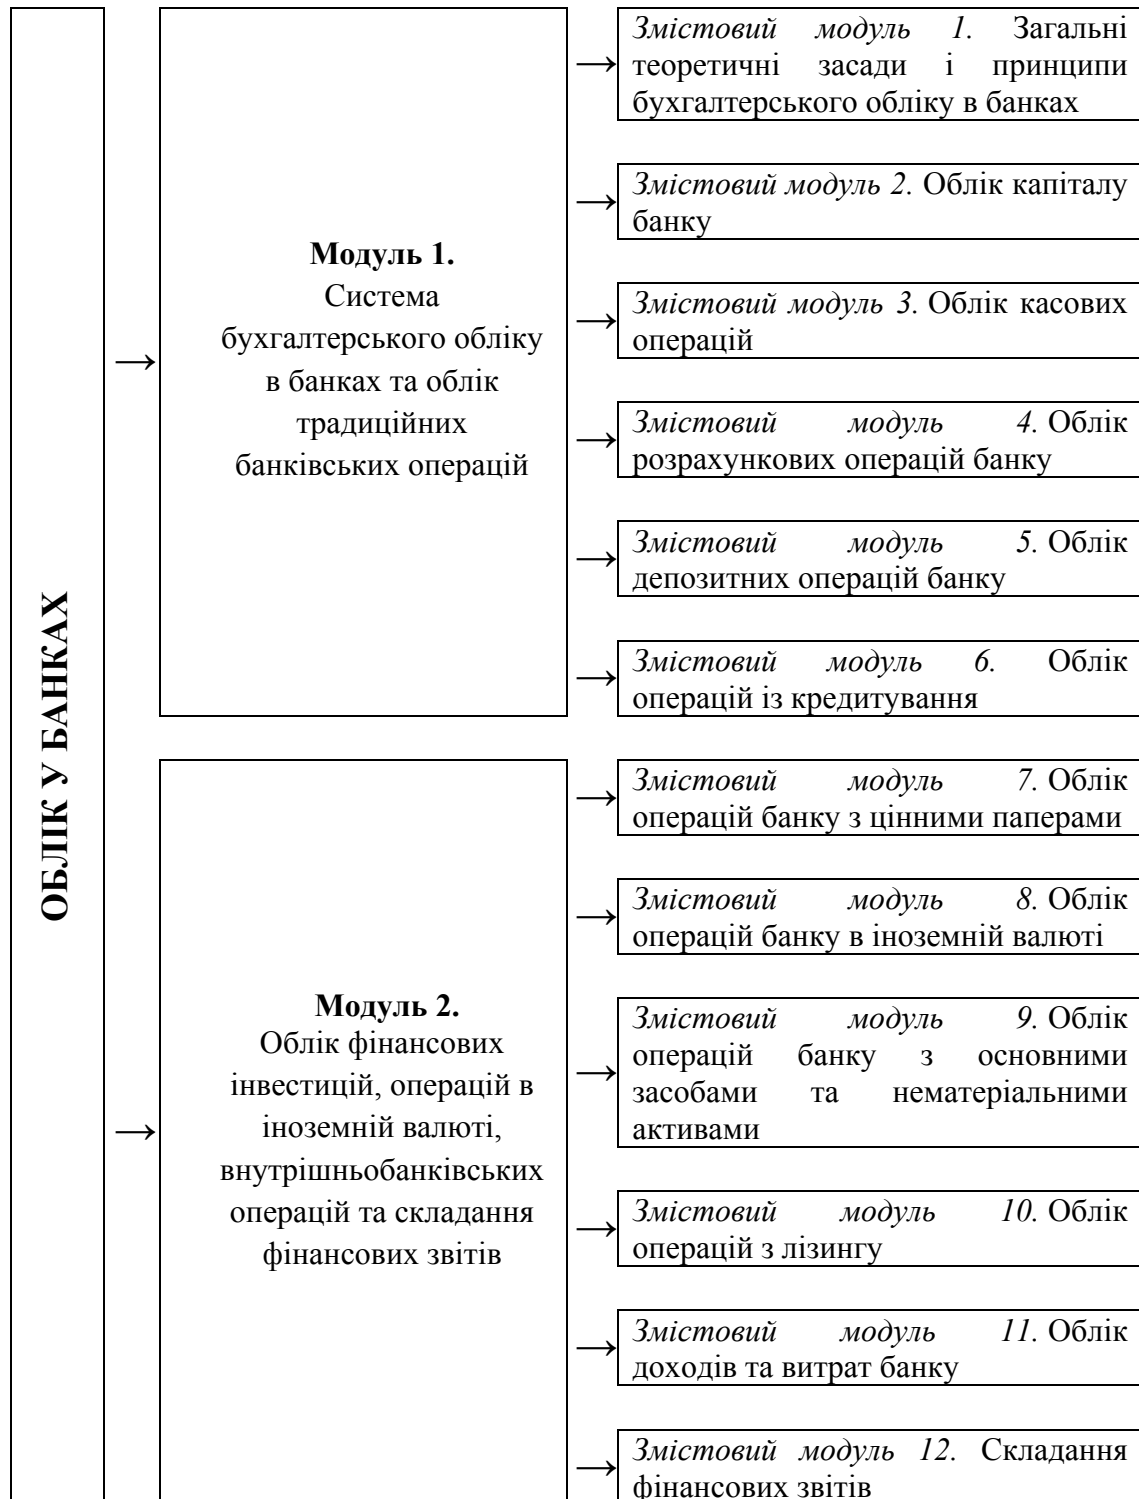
ОБЛІК У БАНКАХ

Модуль 1.
Система бухгалтерського обліку в банках та облік традиційних банківських операцій

Змістовий модуль 1. Загальні теоретичні засади і принципи бухгалтерського обліку в банках

Змістовий модуль 2. Облік капіталу банку

Змістовий модуль 3. Облік касових операцій

Змістовий модуль 4. Облік розрахункових операцій банку

Змістовий модуль 5. Облік депозитних операцій банку

Змістовий модуль 6. Облік операцій із кредитування

Модуль 2.
Облік фінансових інвестицій, операцій в іноземній валюті, внутрішньобанківських операцій та складання фінансових звітів

Змістовий модуль 7. Облік операцій банку з цінними паперами

Змістовий модуль 8. Облік операцій банку в іноземній валюті

Змістовий модуль 9. Облік операцій банку з основними засобами та нематеріальними активами

Змістовий модуль 10. Облік операцій з лізингу

Змістовий модуль 11. Облік доходів та витрат банку

Змістовий модуль 12. Складання фінансових звітів